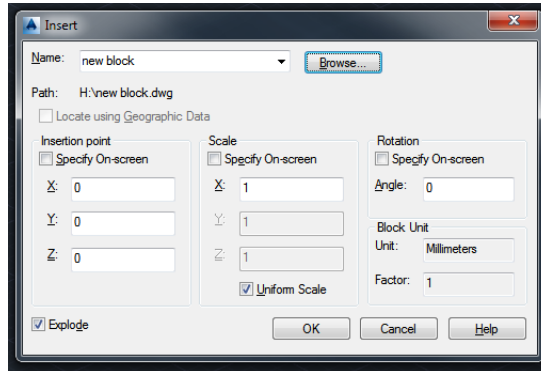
Insert

Name: new block

Browse...

Path: H:\new block.dwg

Locate using Geographic Data

Insertion point

Specify On-screen

X: 0

Y: 0

Z: 0

Scale

Specify On-screen

X: 1

Y: 1

Z: 1

Uniform Scale

Rotation

Specify On-screen

Angle: 0

Block Unit

Unit: Millimeters

Factor: 1

Explode

OK

Cancel

Help